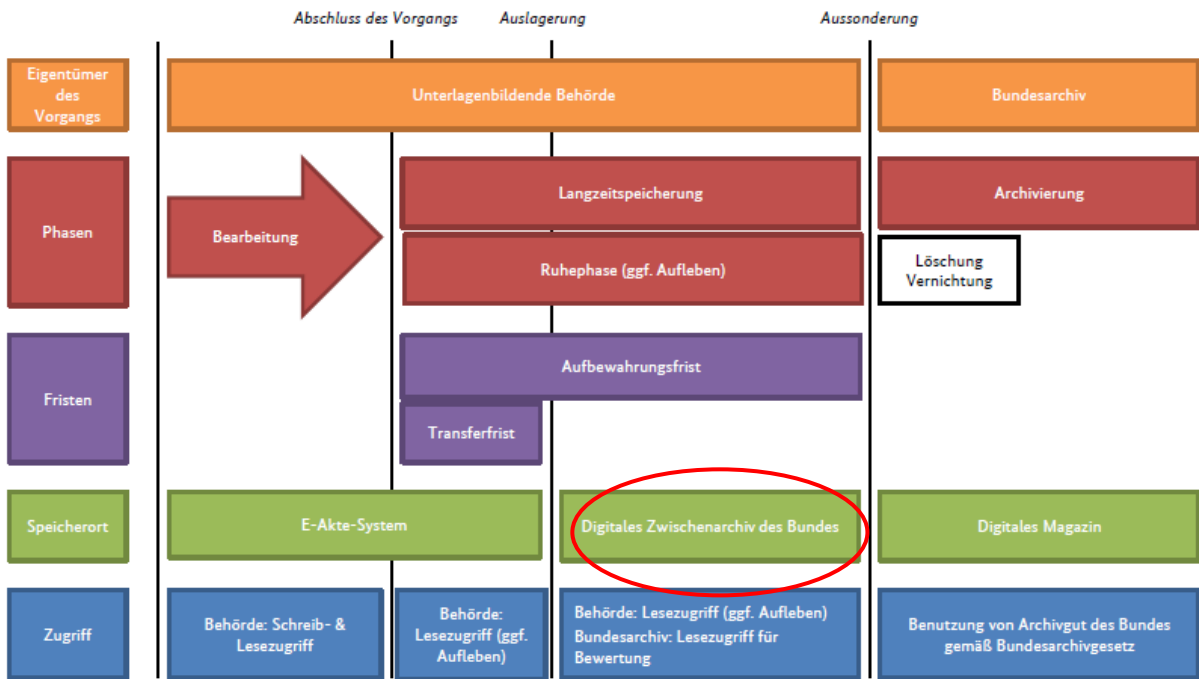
Abschluss des Vorgangs
Auslagerung
Aussonderung

Eigentümer des Vorgangs
Unterlagenbildende Behörde
Bundesarchiv

Phasen
Bearbeitung
Langzeitspeicherung
Ruhephase (ggf. Aufleben)
Archivierung
Löschung Vernichtung

Fristen
Aufbewahrungsfrist
Transferfrist

Speicherort
E-Akte-System
Digitales Zwischenarchiv des Bundes
Digitales Magazin

Zugriff
Behörde: Schreib- & Lesezugriff
Behörde: Lesezugriff (ggf. Aufleben)
Behörde: Lesezugriff (ggf. Aufleben)
Bundesarchiv: Lesezugriff für Bewertung
Benutzung von Archivgut des Bundes gemäß Bundesarchivgesetz